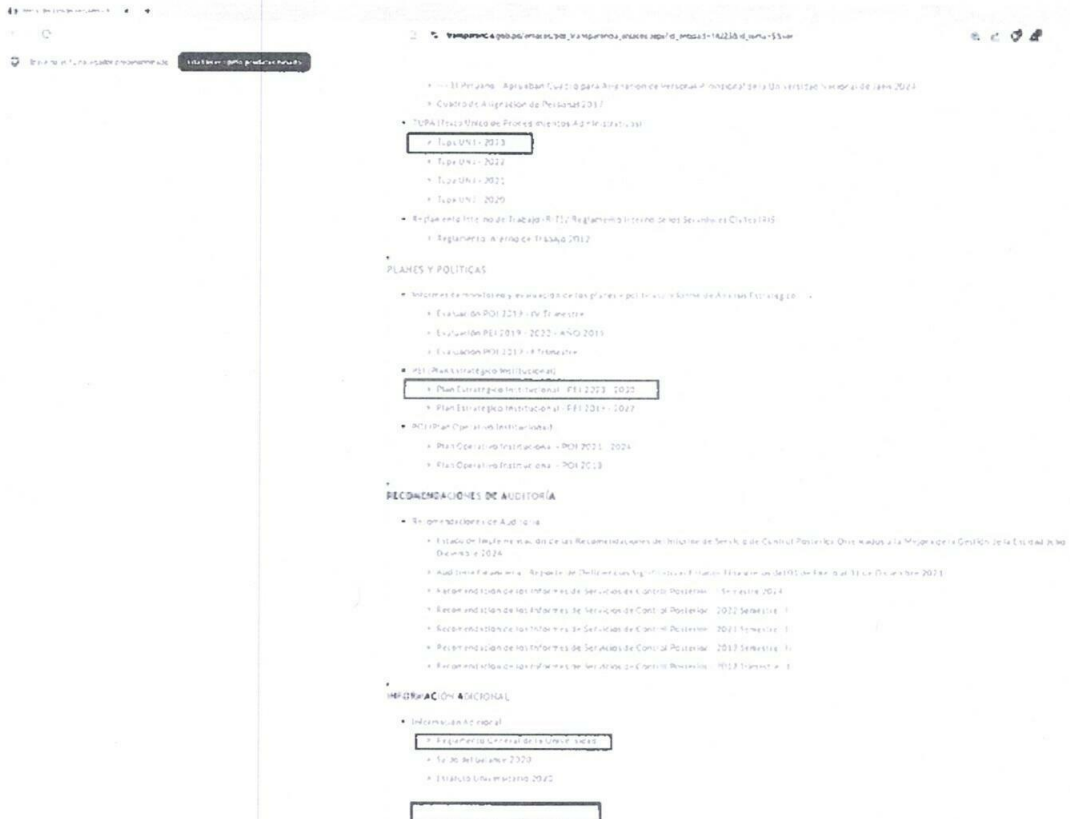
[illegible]

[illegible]

transparencia.gob.pe/enlaces/pep_transparencia_enlaces.aspx?id_entidad=14238&id_tema=55&ver=

• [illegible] Aprueban Cuadro para Asignación de Personal Provisional de la Universidad Nacional de Jaén 2024
• Cuadro de Asignación de Personal 2017
• TUPA (Texto Único de Procedimientos Administrativos)
• Tupa UNJ - 2023
• Tupa UNJ - 2022
• Tupa UNJ - 2021
• Tupa UNJ - 2020
• Reglamento Interno de Trabajo (RIT) / Reglamento Interno de los Servidores Civiles (RIS)
• Reglamento Interno de Trabajo 2012

PLANES Y POLITICAS

• Informes de monitoreo y evaluación de los planes y políticas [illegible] Acciones Estratégicas
• Evaluación POI 2023 - IV Trimestre
• Evaluación PEI 2019 - 2022 - AÑO 2023
• Evaluación POI 2023 - II Trimestre
• PEI (Plan Estratégico Institucional)
• Plan Estratégico Institucional - PEI 2023 - 2027
• Plan Estratégico Institucional - PEI 2019 - 2022
• POI (Plan Operativo Institucional)
• Plan Operativo Institucional - POI 2022 - 2024
• Plan Operativo Institucional - POI 2013

RECOMENDACIONES DE AUDITORÍA

• Recomendaciones de Auditoría
• Estado de Implementación de las Recomendaciones de Informes de Servicio de Control Posterior Orientados a la Mejora de la Gestión de la Entidad al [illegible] Diciembre 2024
• Auditoría Financiera - Reporte de Deficiencias Significativas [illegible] de Enero al 31 de Diciembre 2023
• Recomendación de los Informes de Servicios de Control Posterior - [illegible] 2024
• Recomendación de los Informes de Servicios de Control Posterior - 2022 Semestre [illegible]
• Recomendación de los Informes de Servicios de Control Posterior - 2022 Semestre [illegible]
• Recomendación de los Informes de Servicios de Control Posterior - 2022 Semestre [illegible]
• Recomendación de los Informes de Servicios de Control Posterior - 2022 Trimestre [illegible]

INFORMACIÓN ADICIONAL

• Información Adicional
• Reglamento General de la Universidad
• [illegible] 2020
• Estatuto Universitario 2020